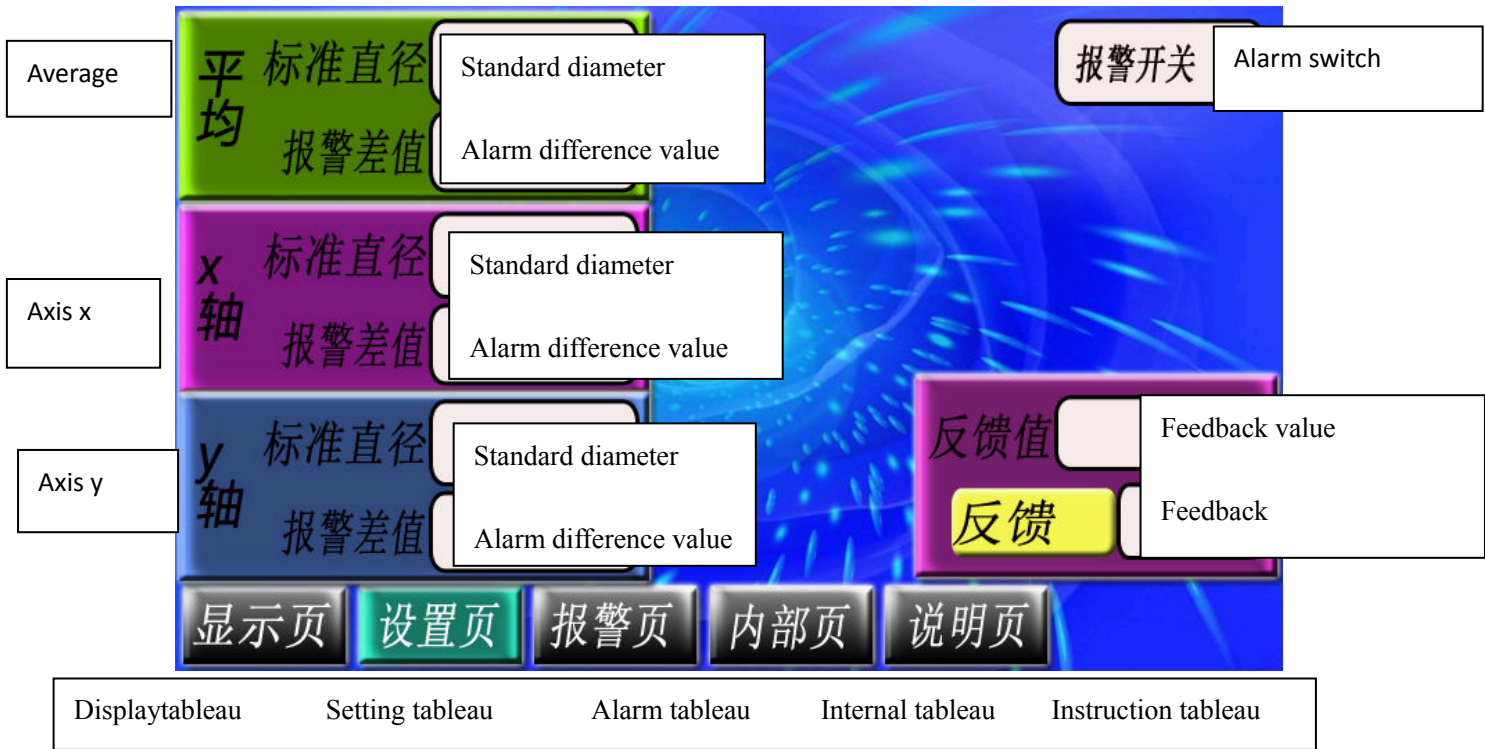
Average

平均 标准直径 Standard diameter

报警差值 Alarm difference value

报警开关 Alarm switch

Axis x

x轴 标准直径 Standard diameter

报警差值 Alarm difference value

Axis y

y轴 标准直径 Standard diameter

报警差值 Alarm difference value

反馈值 Feedback value

反馈 Feedback

显示页 设置页 报警页 内部页 说明页

Displaytableau Setting tableau Alarm tableau Internal tableau Instruction tableau